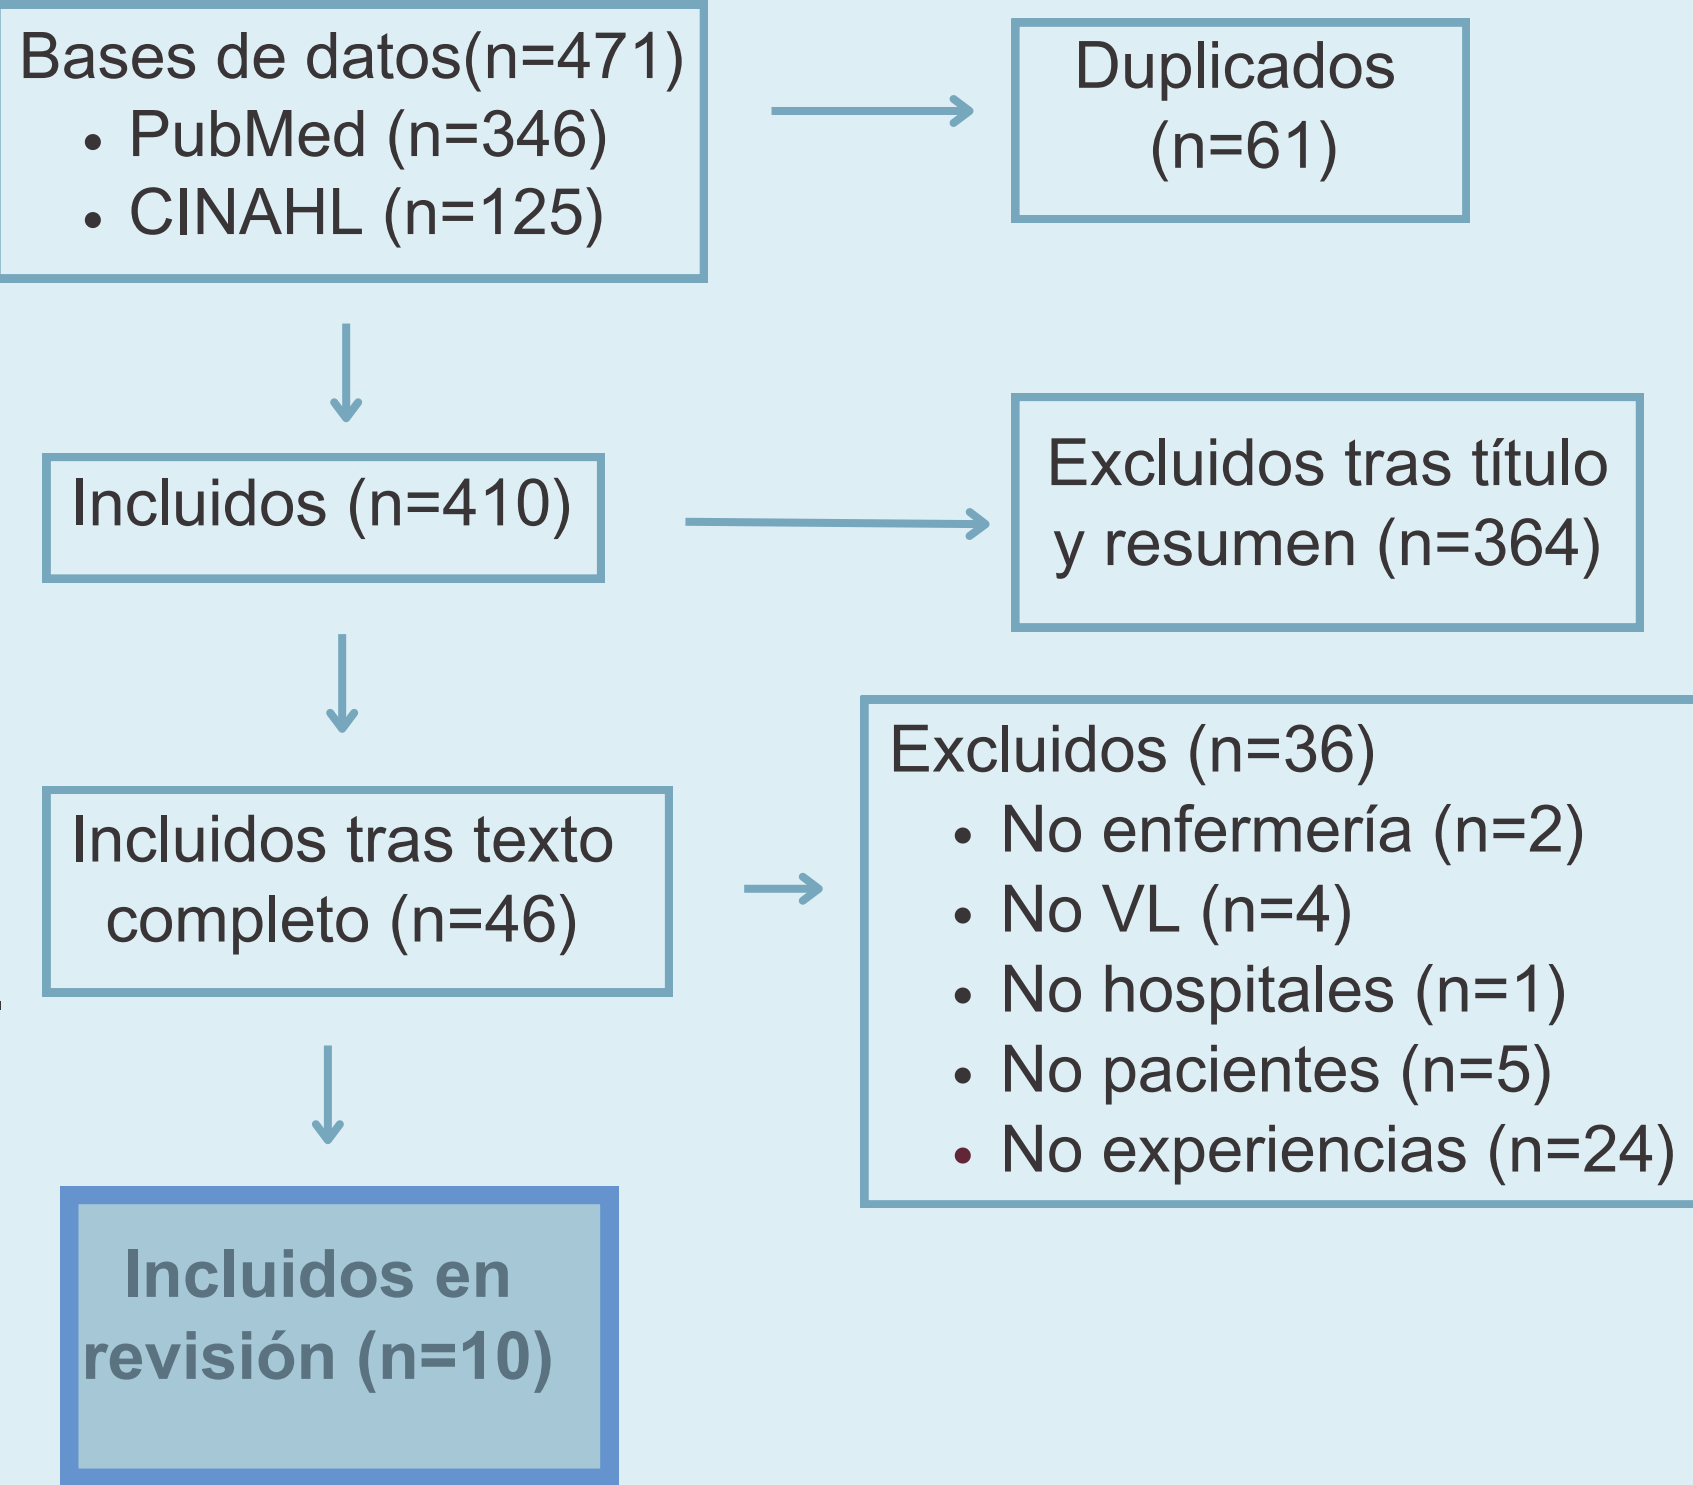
Bases de datos(n=471)
- PubMed (n=346)
- CINAHL (n=125)

Duplicados (n=61)

Incluidos (n=410)

Excluidos tras título y resumen (n=364)

Incluidos tras texto completo (n=46)

Excluidos (n=36)
- No enfermería (n=2)
- No VL (n=4)
- No hospitales (n=1)
- No pacientes (n=5)
- No experiencias (n=24)

Incluidos en revisión (n=10)